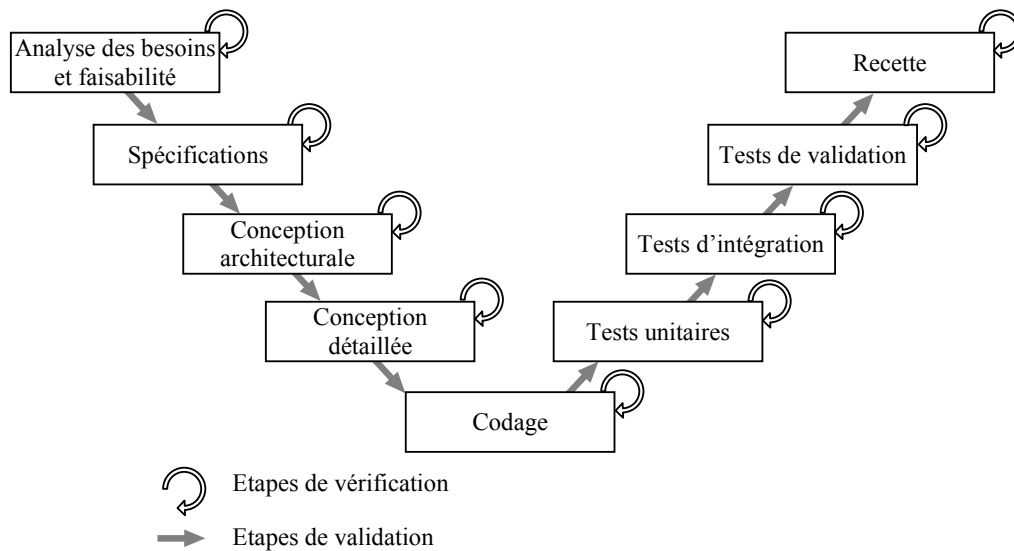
Analyse des besoins et faisabilité

Spécifications

Conception architecturale

Conception détaillée

Codage

Tests unitaires

Tests d’intégration

Tests de validation

Recette

Etapes de vérification

Etapes de validation